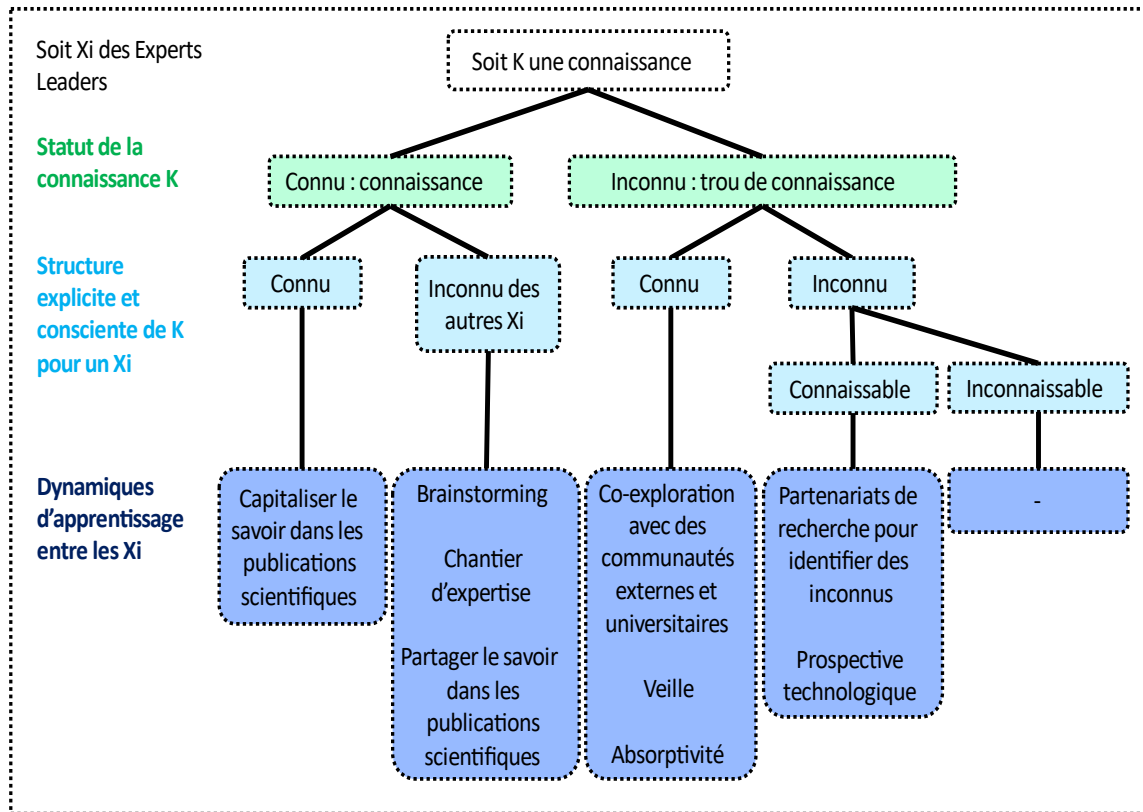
Soit Xi des Experts Leaders

Soit K une connaissance

Statut de la connaissance K

Connu : connaissance

Inconnu : trou de connaissance

Structure explicite et consciente de K pour un Xi

Connu

Inconnu des autres Xi

Connu

Inconnu

Connaissable

Inconnaissable

Dynamiques d'apprentissage entre les Xi

Capitaliser le savoir dans les publications scientifiques

Brainstorming

Chantier d'expertise

Partager le savoir dans les publications scientifiques

Co-exploration avec des communautés externes et universitaires

Veille

Absorptivité

Partenariats de recherche pour identifier des inconnus

Prospective technologique

-